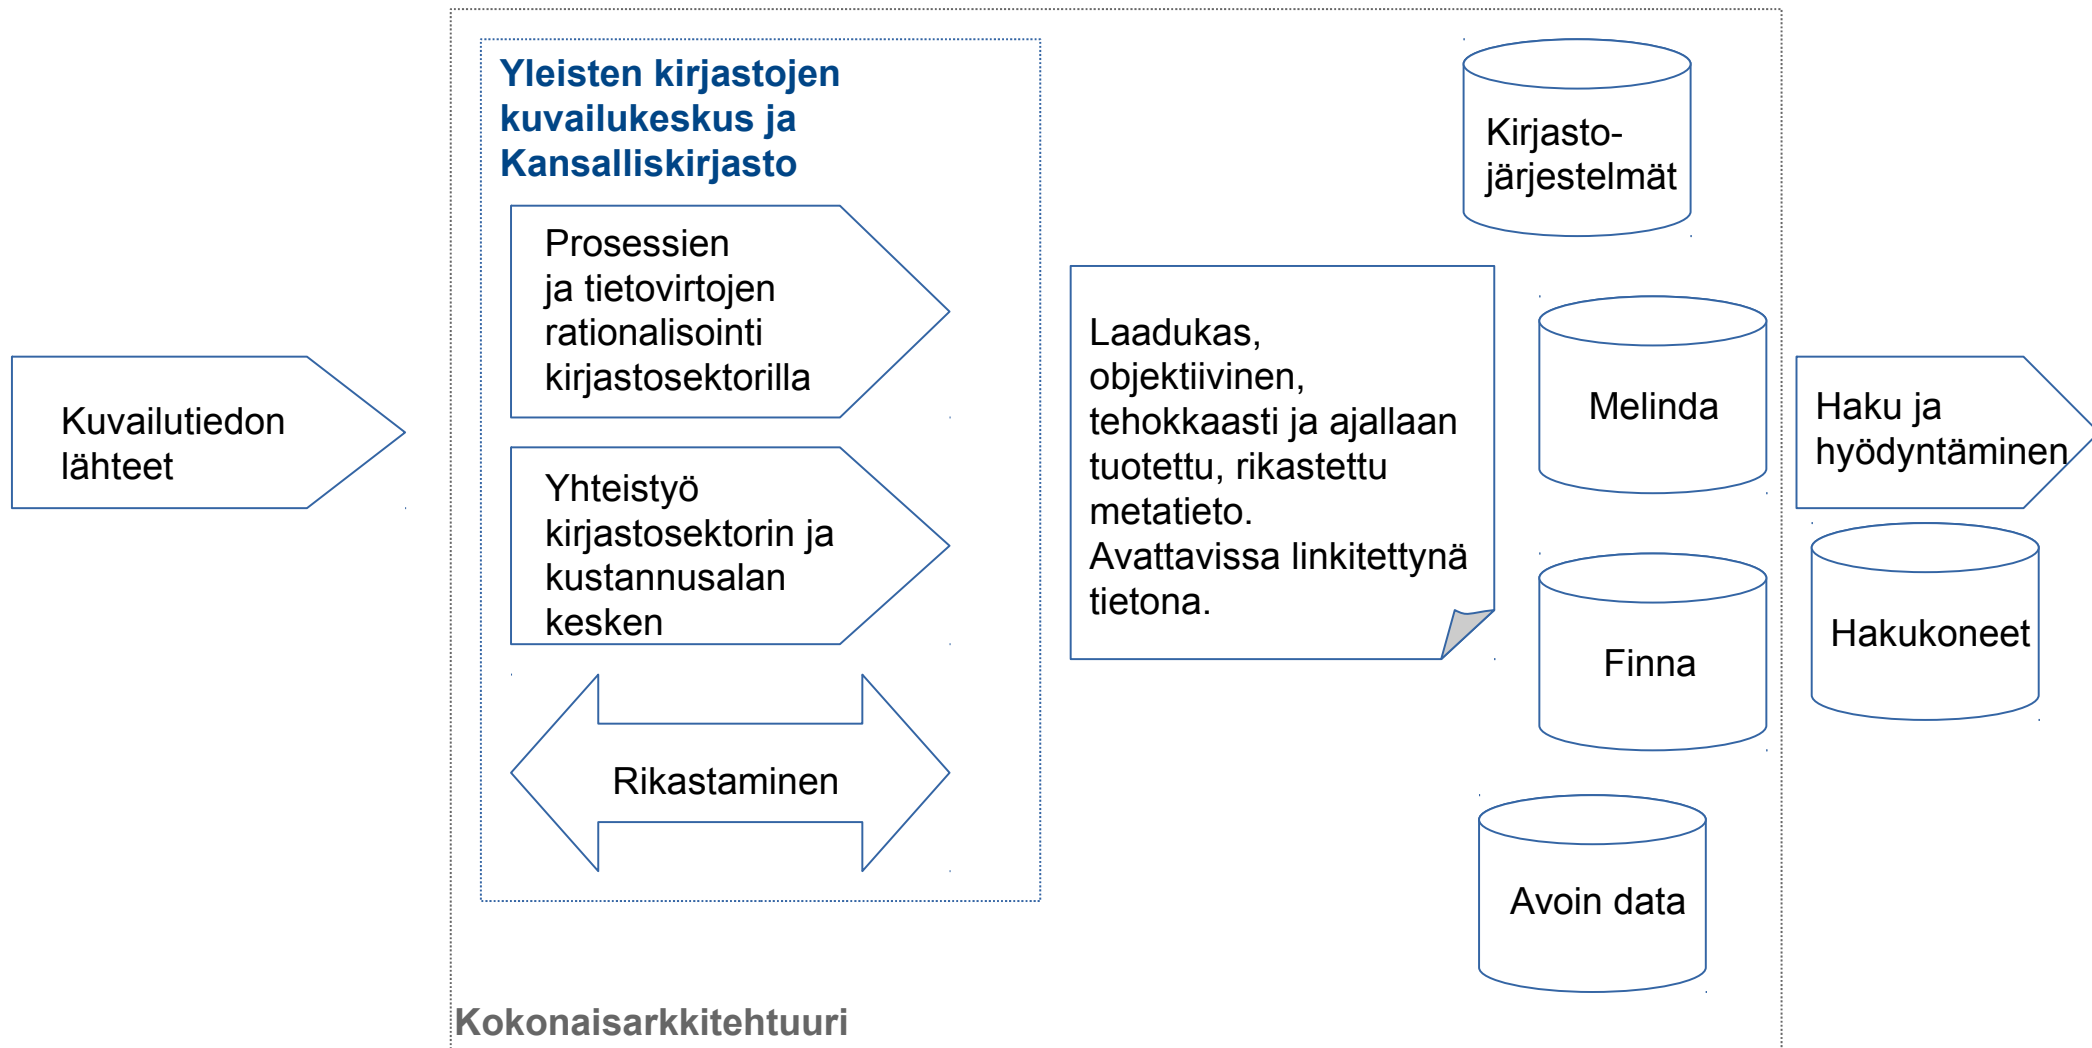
Kuvailutiedon lähteet

Yleisten kirjastojen kuvailukeskus ja Kansalliskirjasto

Prosessien ja tietovirtojen rationalisointi kirjastosektorilla

Yhteistyö kirjastosektorin ja kustannusalan kesken

Rikastaminen

Laadukas, objektiivinen, tehokkaasti ja ajallaan tuotettu, rikastettu metatieto. Avattavissa linkitettynä tietona.

Kirjasto-järjestelmät

Melinda

Finna

Avoin data

Haku ja hyödyntäminen

Hakukoneet

Kokonaisarkkitehtuuri